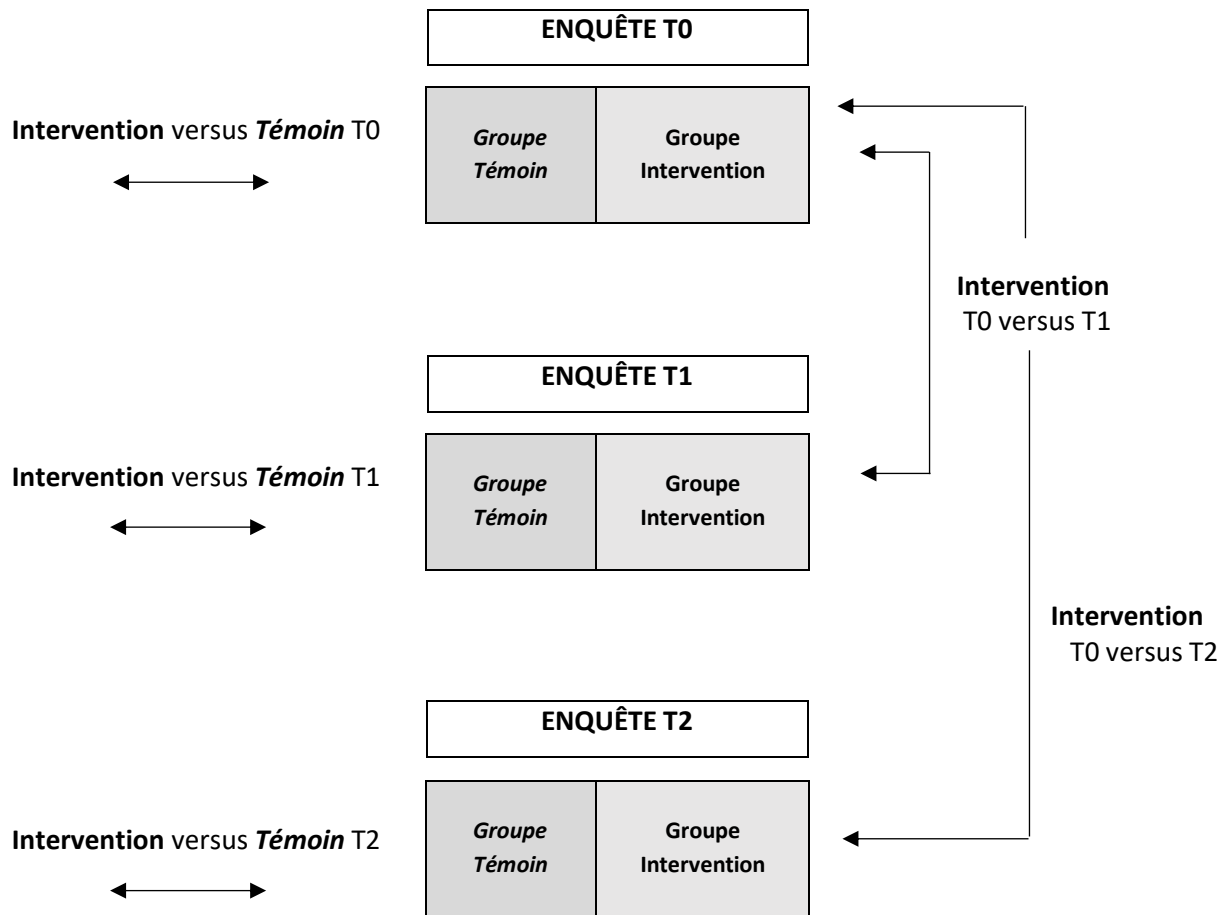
ENQUÊTE T0

Intervention versus Témoin T0

Groupe Témoin

Groupe Intervention

Intervention T0 versus T1

ENQUÊTE T1

Intervention versus Témoin T1

Groupe Témoin

Groupe Intervention

Intervention T0 versus T2

ENQUÊTE T2

Intervention versus Témoin T2

Groupe Témoin

Groupe Intervention